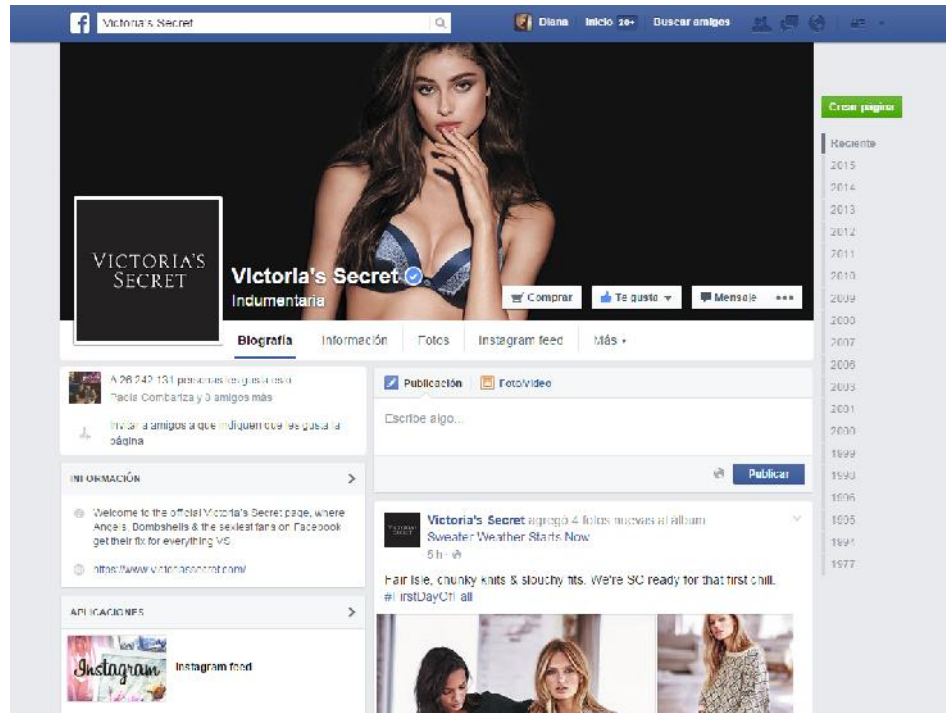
Victoria's Secret

Diana Inicio 20+ Buscar amigos

Crear página

Reciente
2015
2014
2013
2012
2011
2010
2009
2008
2007
2006
2003
2001
2000
1999
1998
1996
1995
1994
1977

VICTORIA'S SECRET

Victoria's Secret
Indumentaria

Comprar
Te gusta
Mensaje
•••

Biografía
Información
Fotos
Instagram feed
Más

A 26.242.131 personas les gusta esto
Paola Combariza y 3 amigos más

Invita a amigos a que indiquen que les gusta la página

INFORMACIÓN

Welcome to the official Victoria's Secret page, where Angels, Bombshells & the sexiest fans on Facebook get their fix for everything VS.

https://www.victoriassecret.com/

APLICACIONES

Instagram

Instagram feed

Publicación
Foto/video

Escribe algo...

Publicar

VICTORIA'S SECRET

Victoria's Secret agregó 4 fotos nuevas al álbum Sweater Weather Starts Now.
5 h ·

Fair Isle, chunky knits & slouchy fits. We're SO ready for that first chill. #FirstDayOfFall